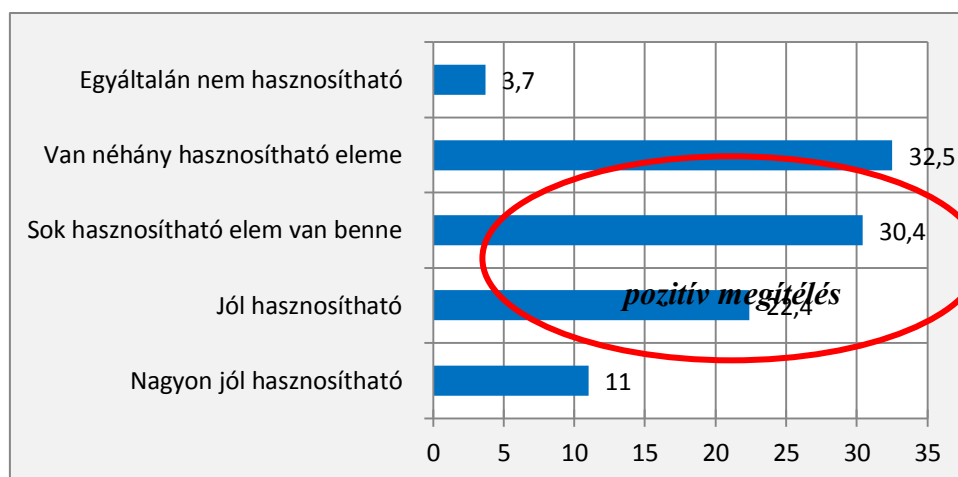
Egyáltalán nem hasznosítható 3,7

Van néhány hasznosítható eleme 32,5

Sok hasznosítható elem van benne 30,4

Jól hasznosítható 22,4

Nagyon jól hasznosítható 11

pozitív megítélés

0 5 10 15 20 25 30 35